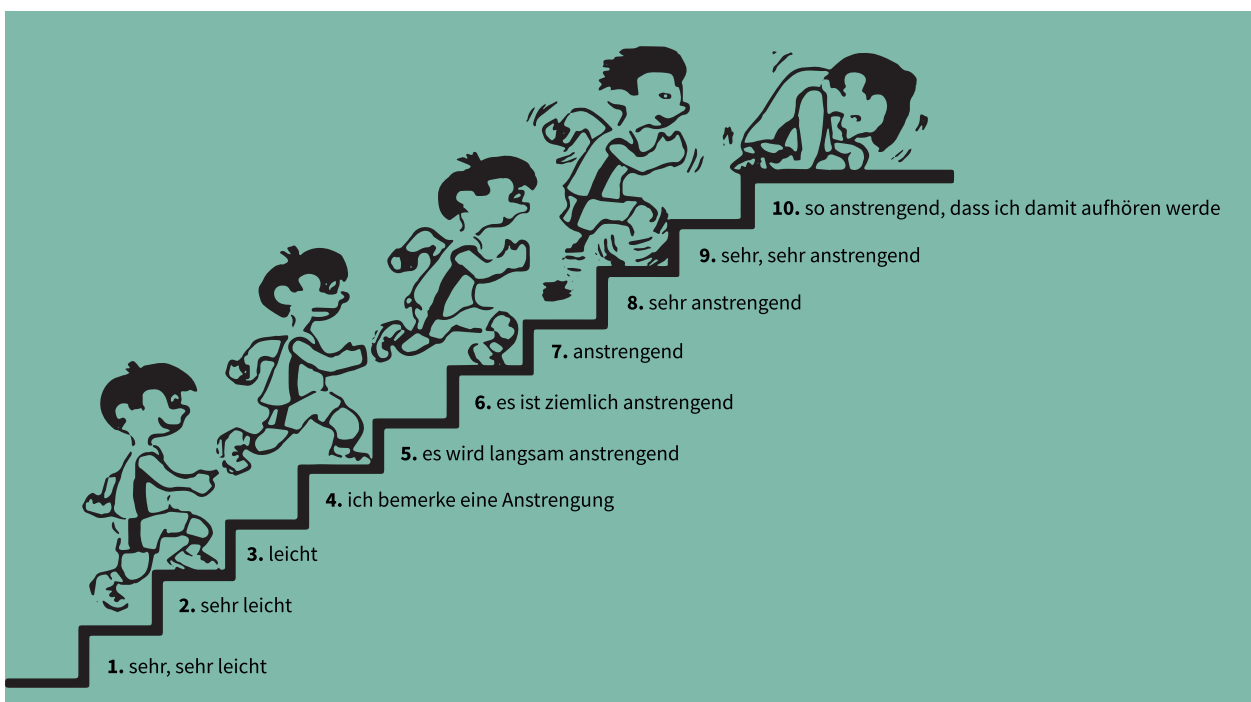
**10.** so anstrengend, dass ich damit aufhören werde

**9.** sehr, sehr anstrengend

**8.** sehr anstrengend

**7.** anstrengend

**6.** es ist ziemlich anstrengend

**5.** es wird langsam anstrengend

**4.** ich bemerke eine Anstrengung

**3.** leicht

**2.** sehr leicht

**1.** sehr, sehr leicht